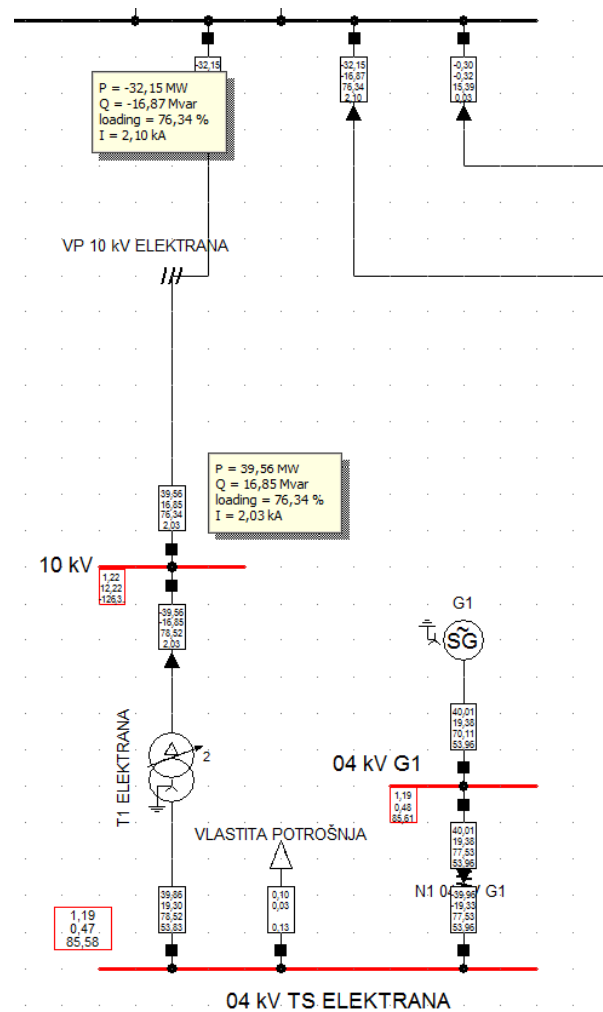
-32,15

P = -32,15 MW
Q = -16,87 Mvar
loading = 76,34 %
I = 2,10 kA

-32,15
-16,87
76,34
2,10

-0,30
-0,32
15,39
0,03

VP 10 kV ELEKTRANA

P = 39,56 MW
Q = 16,85 Mvar
loading = 76,34 %
I = 2,03 kA

39,56
16,85
76,34
2,03

10 kV

1,22
12,22
126,3

-39,56
-16,85
78,52
2,03

G1

SG

40,01
19,38
70,11
53,96

T1 ELEKTRANA

2

04 kV G1

1,19
0,48
85,61

40,01
19,38
77,53
53,96

VLASTITA POTROŠNJA

N1 04 kV G1

1,19
0,47
85,58

39,86
19,30
78,52
53,83

0,10
0,03

0,13

-39,96
-19,33
77,53
53,96

04 kV TS ELEKTRANA